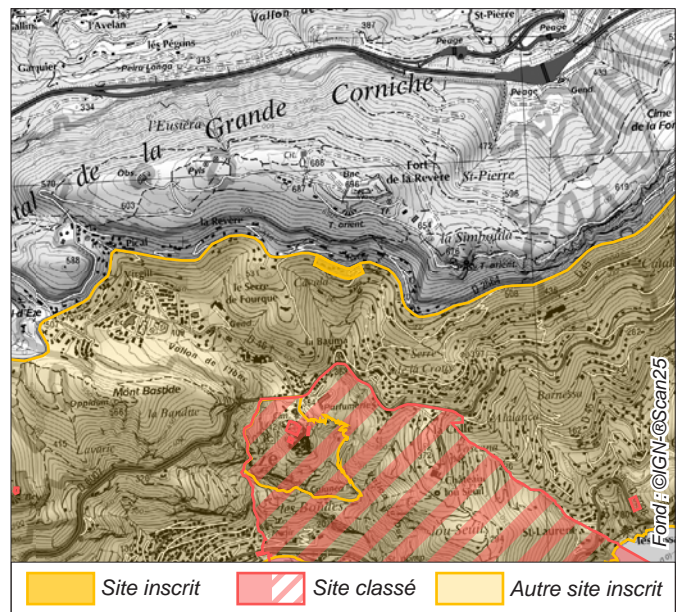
l'Avelan
les Pégoins
Vallon
387
St-Pierre
Peage
Peage
Garquier
Peira Longa
343
453
534
Péage
Gend
Corniche
Cime de la For
l'Eusiera
Grande
de
la
472
570
Obs.
Pylo
CIC
688
Fort de la Revère
St-Pierre
603
687
686
596
619
la Revère
Torrent
654
la Simboula
le Pacal
Torrent
588
Virgil
le Serre de Fourque
Camp
d'Eze
Vallon de
La Basime
Serre la Crous
Mont Bastide
la Banduc
Lavarie
Barnesso
les Bandes
Lou Seüil
St-Laurent
Fond : ©IGN-®Scan25
Site inscrit
Site classé
Autre site inscrit